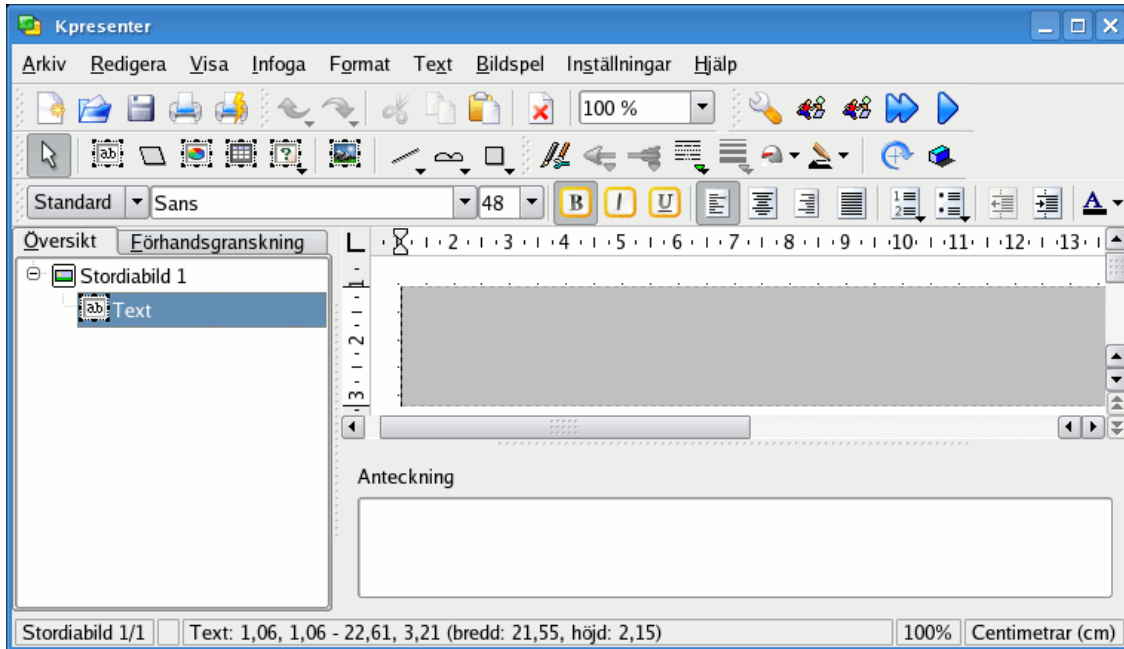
Kpresenter

Arkiv Redigera Visa Infoga Format Text Bildspel Inställningar Hjälp

100 %

Standard Sans 48

B I U

A

Översikt Förhandsgranskning

Stordiabild 1

Text

· 1 · 2 · 3 · 4 · 5 · 6 · 7 · 8 · 9 · 10 · 11 · 12 · 13 ·

1 2 3

Anteckning

Stordiabild 1/1 Text: 1,06, 1,06 - 22,61, 3,21 (bredd: 21,55, höjd: 2,15) 100% Centimetrar (cm)